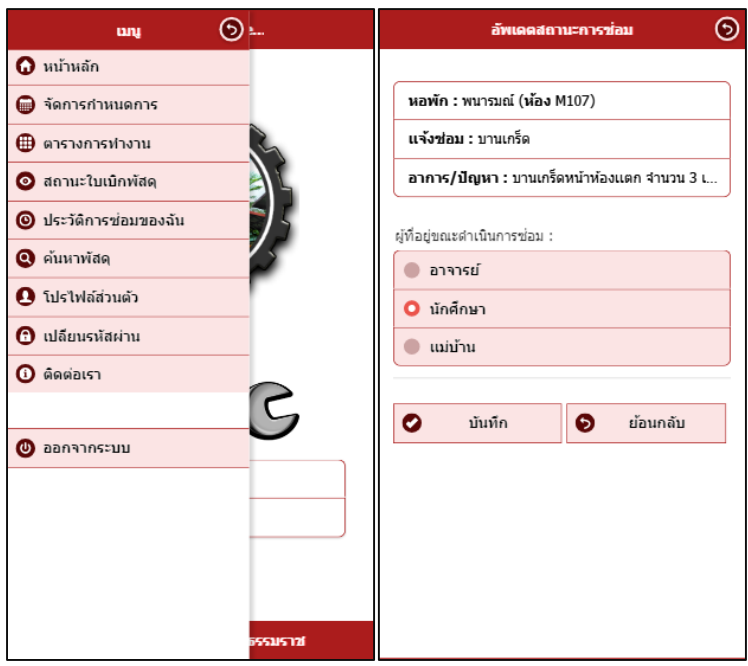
เมนู

e...

หน้าหลัก

จัดการกำหนดการ

ตารางการทำงาน

สถานะใบเบิกพัสดุ

ประวัติการซ่อมของฉัน

ค้นหาพัสดุ

โปรไฟล์ส่วนตัว

เปลี่ยนรหัสผ่าน

ติดต่อเรา

ออกจากระบบ

รรมราช

อัพเดตสถานะการซ่อม

หอพัก : พนารมณ์ (ห้อง M107)

แจ้งซ่อม : บานเกร็ด

อาการ/ปัญหา : บานเกร็ดหน้าห้องแตก จำนวน 3 เ...

ผู้ที่อยู่ขณะดำเนินการซ่อม :

อาจารย์

นักศึกษา

แม่บ้าน

บันทึก

ย้อนกลับ